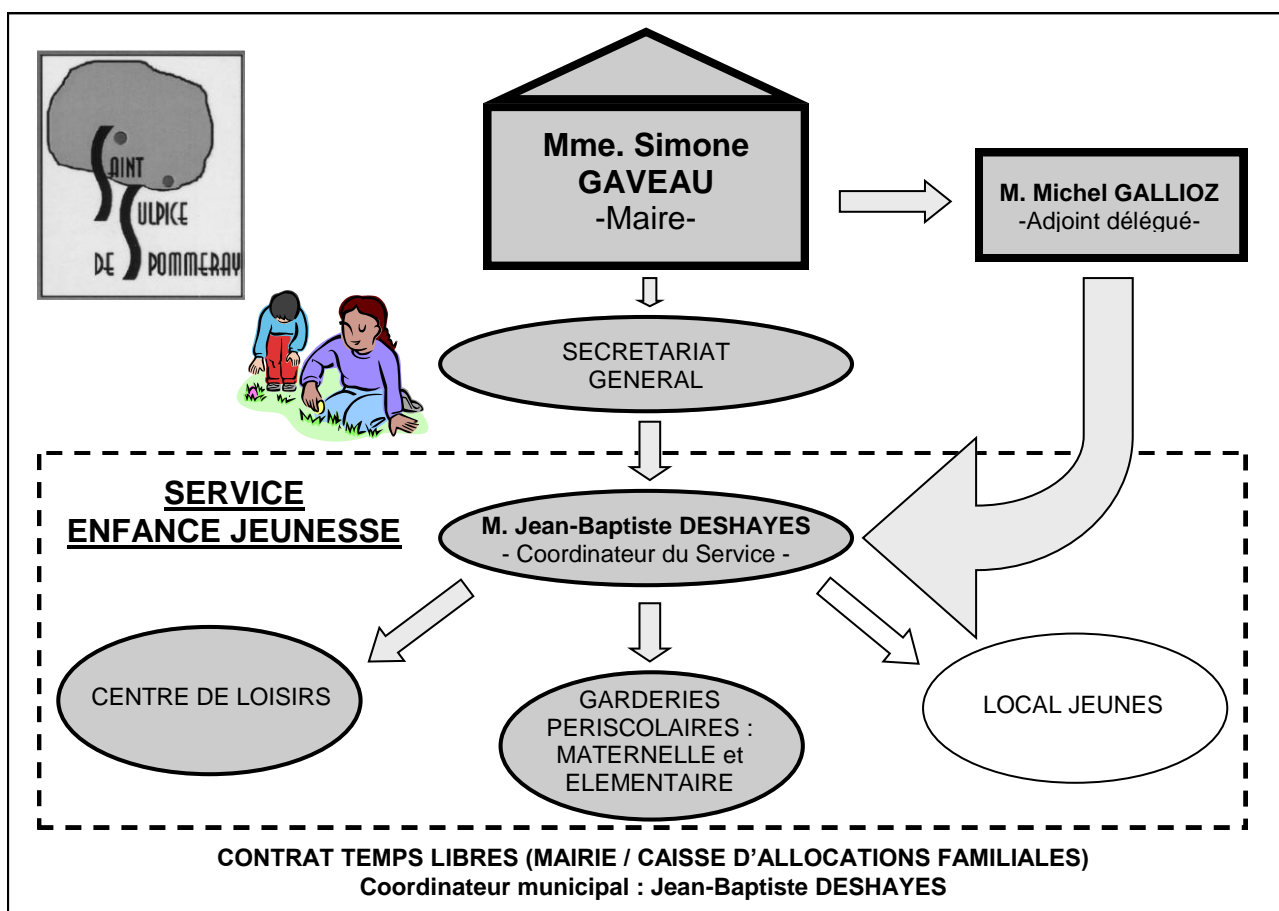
SAINT SULPICE DE POMMERAY

Mme. Simone GAVEAU
-Maire-

M. Michel GALLIOZ
-Adjoint délégué-

SECRETARIAT GENERAL

SERVICE ENFANCE JEUNESSE

M. Jean-Baptiste DESHAYES
- Coordinateur du Service -

CENTRE DE LOISIRS

GARDERIES PERISCOLAIRES : MATERNELLE et ELEMENTAIRE

LOCAL JEUNES

CONTRAT TEMPS LIBRES (MAIRIE / CAISSE D'ALLOCATIONS FAMILIALES)
Coordinateur municipal : Jean-Baptiste DESHAYES